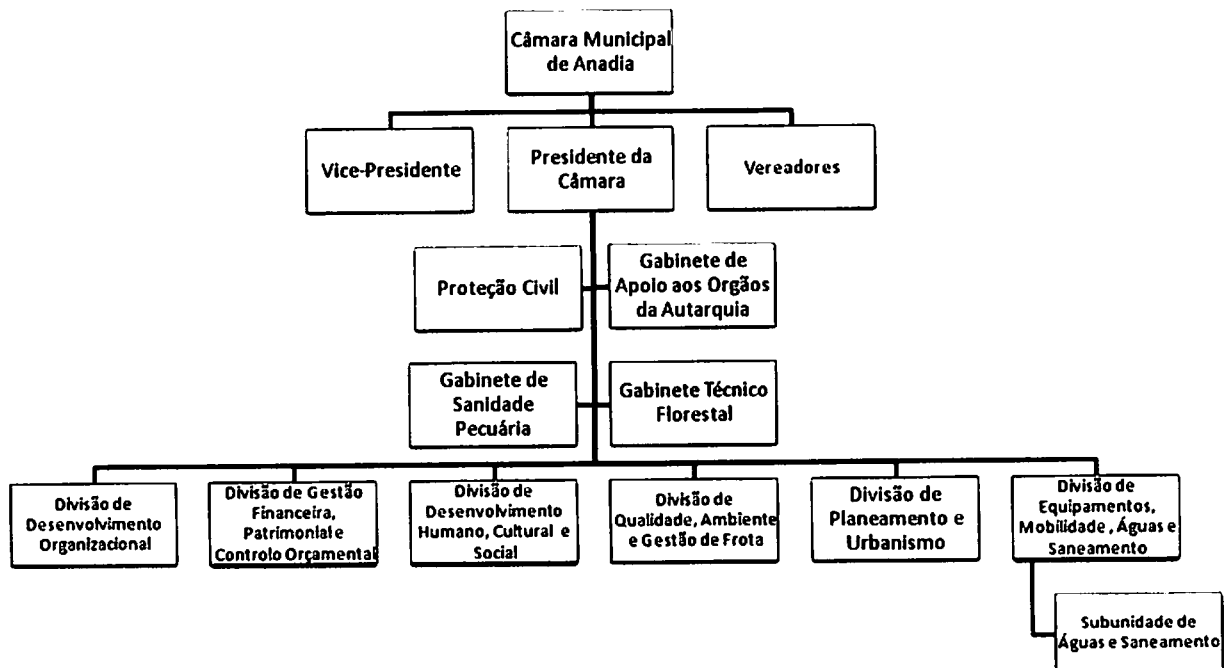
Câmara Municipal de Anadia

Vice-Presidente

Presidente da Câmara

Vereadores

Proteção Civil

Gabinete de Apoio aos Orgãos da Autarquia

Gabinete de Sanidade Pecuária

Gabinete Técnico Florestal

Divisão de Desenvolvimento Organizacional

Divisão de Gestão Financeira, Patrimonial e Controlo Orçamental

Divisão de Desenvolvimento Humano, Cultural e Social

Divisão de Qualidade, Ambiente e Gestão de Frota

Divisão de Planeamento e Urbanismo

Divisão de Equipamentos, Mobilidade, Águas e Saneamento

Subunidade de Águas e Saneamento